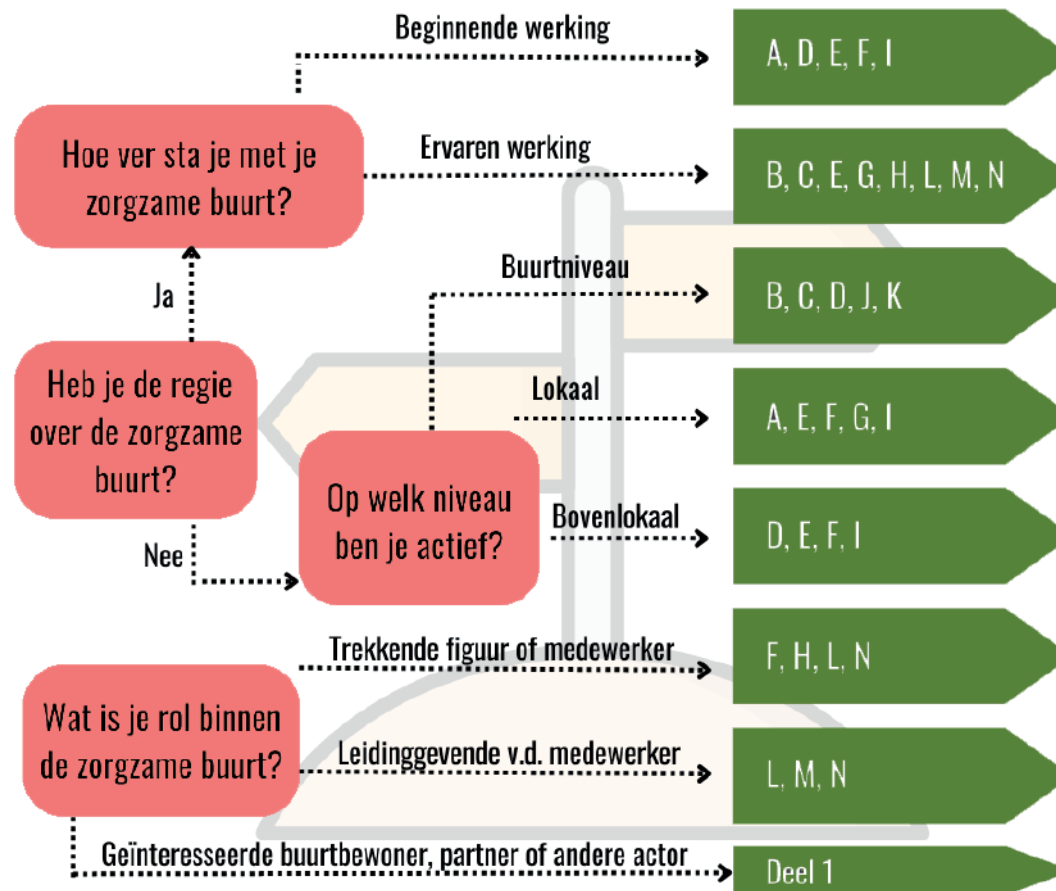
Hoe ver sta je met je zorgzame buurt?

Beginnende werking

A, D, E, F, I

Ervaren werking

B, C, E, G, H, L, M, N

Ja

Heb je de regie over de zorgzame buurt?

Nee

Op welk niveau ben je actief?

Buurtniveau

B, C, D, J, K

Lokaal

A, E, F, G, I

Bovenlokaal

D, E, F, I

Wat is je rol binnen de zorgzame buurt?

Trekkende figuur of medewerker

F, H, L, N

Leidinggevende v.d. medewerker

L, M, N

Geïnteresseerde buurtbewoner, partner of andere actor

Deel 1